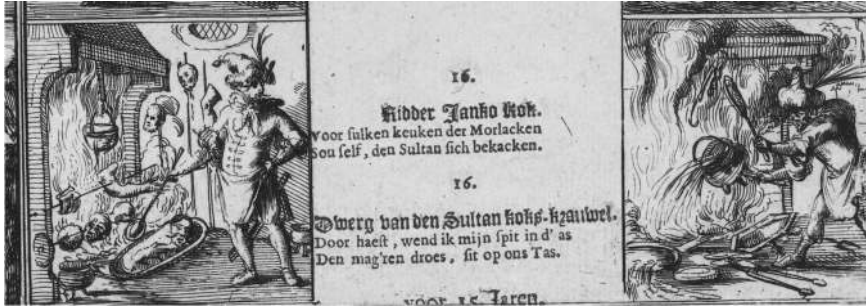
16.

Ridder Janko Kok.
Voor sulken keuken der Morlacken
Sou self, den Sultan sich bekacken.

16.

Dwerg van den Sultan koks-knaunel.
Door haest, wend ik mijn spit in d' as
Den mag'ren droes, sit op ons Tas.

voor 15 Jaren.